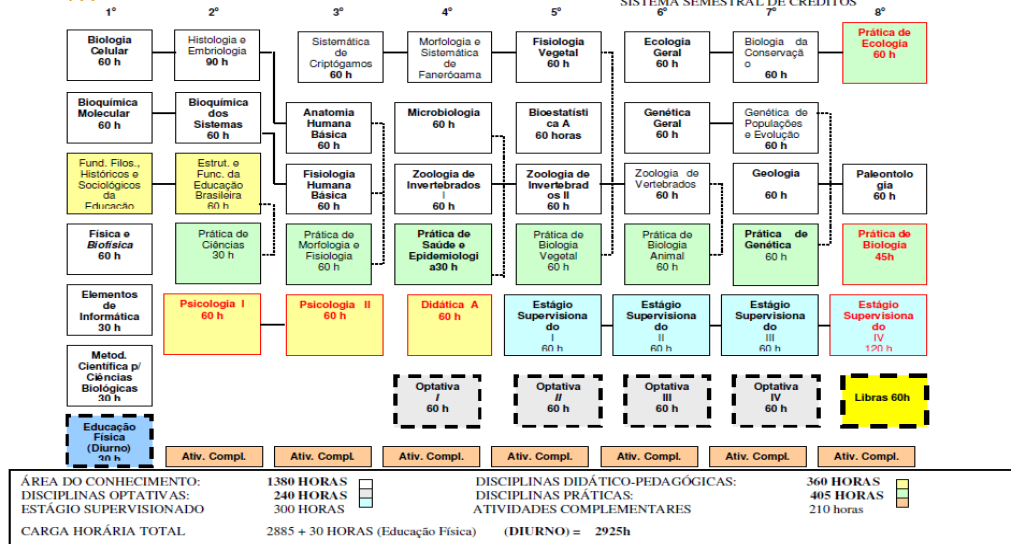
SISTEMA SEMESTRAL DE CRÉDITOS

1°

Biologia Celular 60 h

Bioquímica Molecular 60 h

Fund. Filos., Históricos e Sociológicos da Educação

Física e Biofísica 60 h

Elementos de Informática 30 h

Metod. Científica p/ Ciências Biológicas 30 h

Educação Física (Diurno) 30 h

2°

Histologia e Embriologia 90 h

Bioquímica dos Sistemas 60 h

Estrut. e Func. da Educação Brasileira 60 h

Prática de Ciências 30 h

Psicologia I 60 h

Ativ. Compl.

3°

Sistemática de Criptógamos 60 h

Anatomia Humana Básica 60 h

Fisiologia Humana Básica 60 h

Prática de Morfologia e Fisiologia 60 h

Psicologia II 60 h

Ativ. Compl.

4°

Morfologia e Sistemática de Fanerógama

Microbiologia 60 h

Zoologia de Invertebrados I 60 h

Prática de Saúde e Epidemiologia 30 h

Didática A 60 h

Optativa I 60 h

Ativ. Compl.

5°

Fisiologia Vegetal 60 h

Bioestatística A 60 horas

Zoologia de Invertebrados II 60 h

Prática de Biologia Vegetal 60 h

Estágio Supervisionado I 60 h

Optativa II 60 h

Ativ. Compl.

6°

Ecologia Geral 60 h

Genética Geral 60 h

Zoologia de Vertebrados 60 h

Prática de Biologia Animal 60 h

Estágio Supervisionado II 60 h

Optativa III 60 h

Ativ. Compl.

7°

Biologia da Conservação 60 h

Genética de Populações e Evolução 60 h

Geologia 60 h

Prática de Genética 60 h

Estágio Supervisionado III 60 h

Optativa IV 60 h

Ativ. Compl.

8°

Prática de Ecologia 60 h

Paleontologia 60 h

Prática de Biologia 45h

Estágio Supervisionado IV 120 h

Libras 60h

Ativ. Compl.

ÁREA DO CONHECIMENTO: 1380 HORAS
DISCIPLINAS OPTATIVAS: 240 HORAS
ESTÁGIO SUPERVISIONADO 300 HORAS
DISCIPLINAS DIDÁTICO-PEDAGÓGICAS: 360 HORAS
DISCIPLINAS PRÁTICAS: 405 HORAS
ATIVIDADES COMPLEMENTARES 210 horas

CARGA HORÁRIA TOTAL 2885 + 30 HORAS (Educação Física) (DIURNO) = 2925h